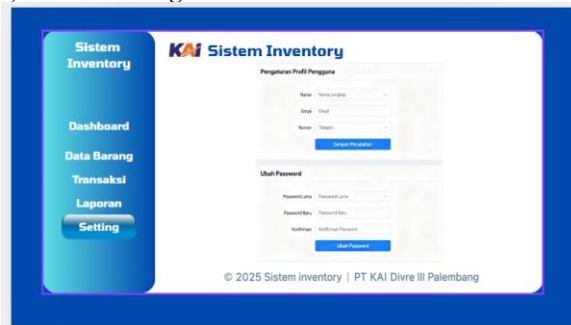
Sistem Inventory

Dashboard

Data Barang

Transaksi

Laporan

Setting

KAI Sistem Inventory

Pengaturan Profil Pengguna

Nama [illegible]

Email Email

Nomor Telepon

Simpan Perubahan

Ubah Password

Password Lama Password Lama

Password Baru Password Baru

Konfirmasi Konfirmasi Password

Ubah Password

© 2025 Sistem inventory | PT KAI Divre III Palembang